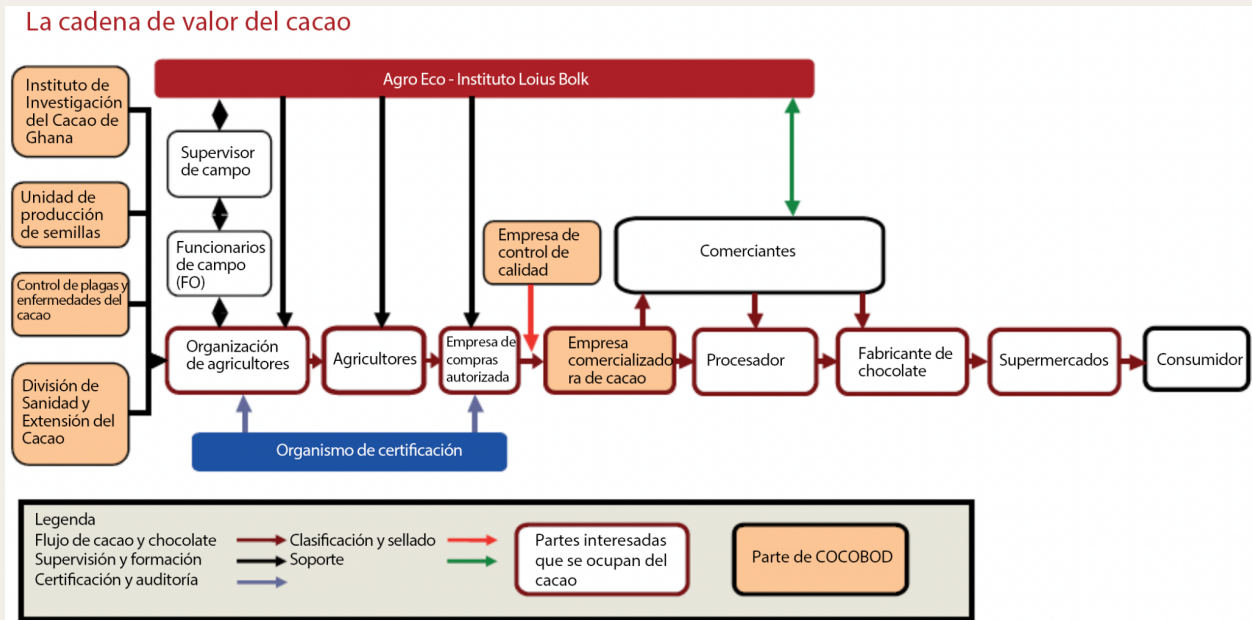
La cadena de valor del cacao

Agro Eco - Instituto Loius Bolk

Instituto de Investigación del Cacao de Ghana

Unidad de producción de semillas

Control de plagas y enfermedades del cacao

División de Sanidad y Extensión del Cacao

Supervisor de campo

Funcionarios de campo (FO)

Empresa de control de calidad

Comerciantes

Organización de agricultores

Agricultores

Empresa de compras autorizada

Empresa comercializadora de cacao

Procesador

Fabricante de chocolate

Supermercados

Consumidor

Organismo de certificación

Legenda
Flujo de cacao y chocolate
Supervisión y formación
Certificación y auditoría
Clasificación y sellado
Soporte

Partes interesadas que se ocupan del cacao

Parte de COCOBOD